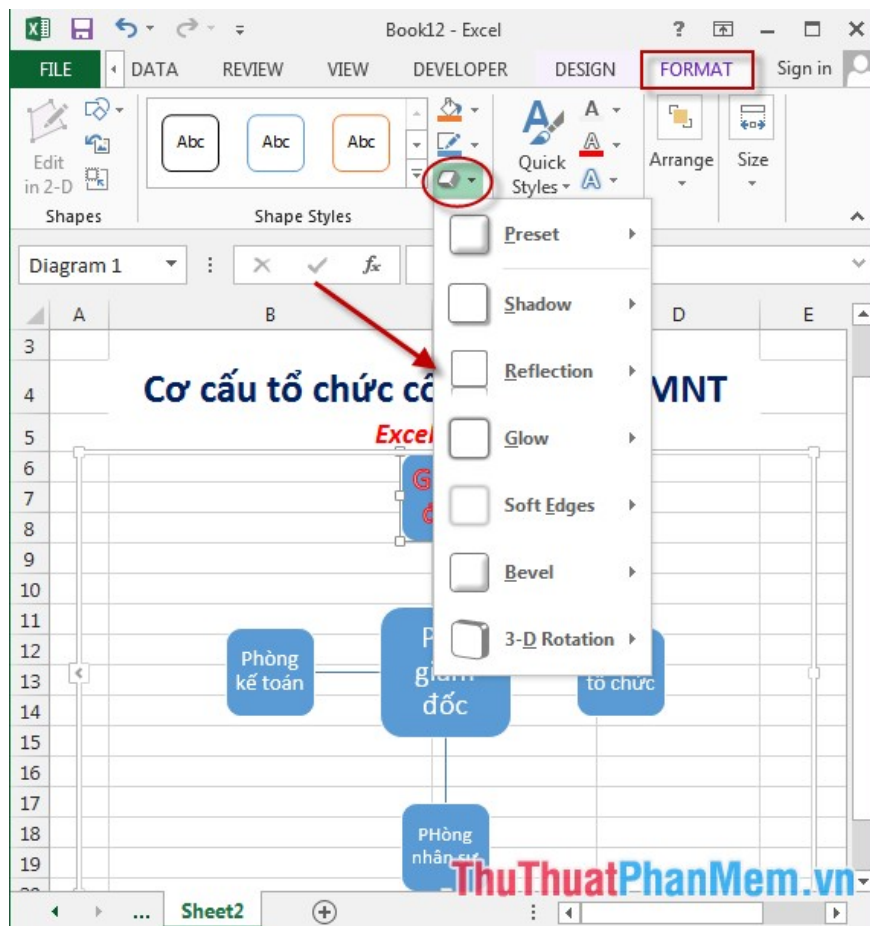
Book12 - Excel
? — □ ×
FILE DATA REVIEW VIEW DEVELOPER DESIGN FORMAT Sign in
Edit in 2-D
Shapes
Abc Abc Abc
Shape Styles
Quick Styles
Arrange Size
Diagram 1
fx
A B D E
Preset
Shadow
Reflection
Glow
Soft Edges
Bevel
3-D Rotation
3
4 Cơ cấu tổ chức cô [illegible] MNT
5 Excel
6
7
8
9
10
11
12 Phòng kế toán
13 P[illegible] giám đốc
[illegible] tổ chức
14
15
16
17
18 PHòng nhân sự
19
Sheet2
ThuThuatPhanMem.vn